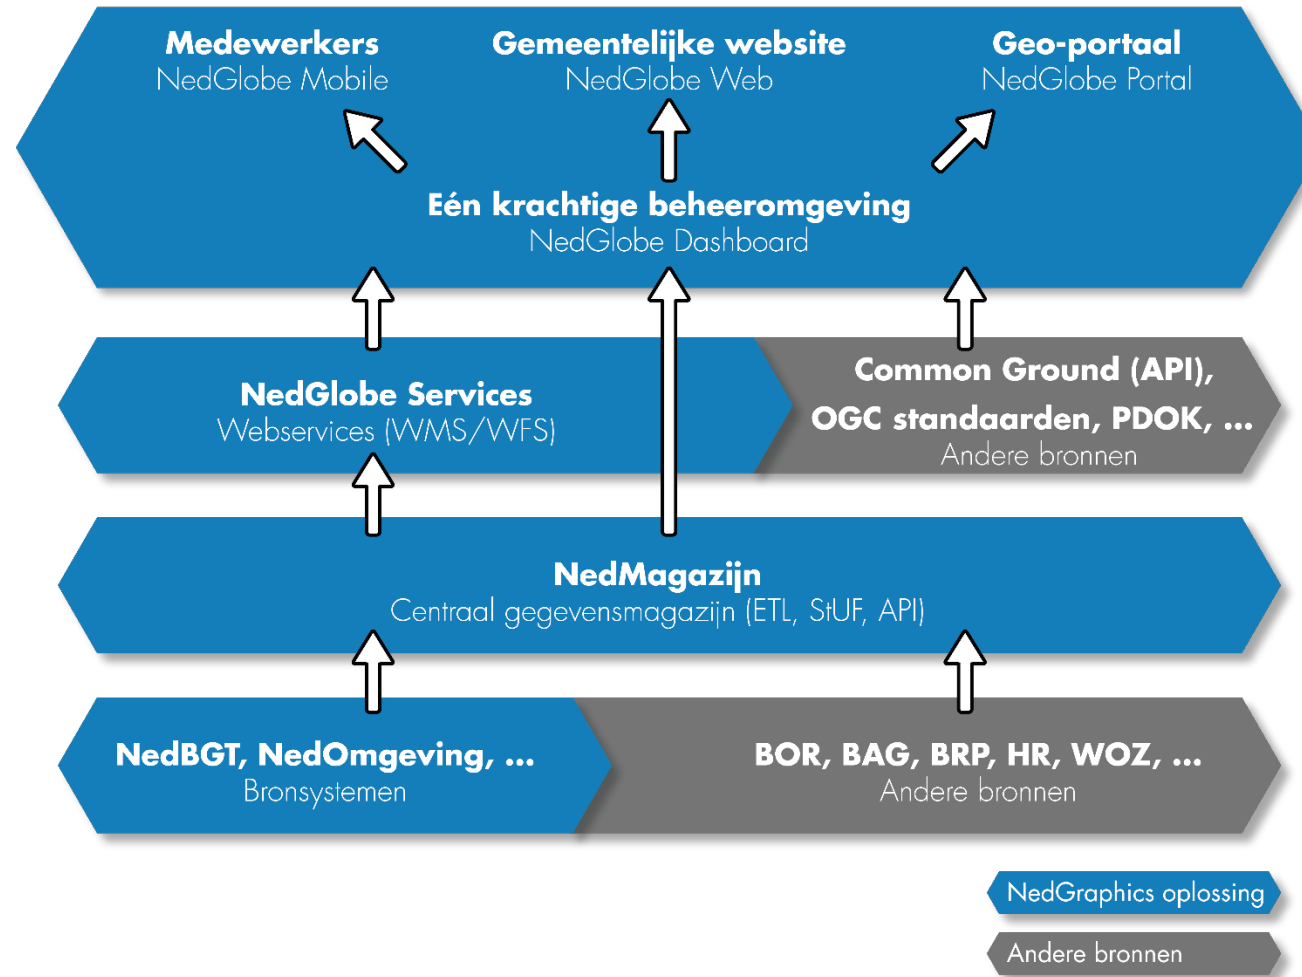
Medewerkers
NedGlobe Mobile

Gemeentelijke website
NedGlobe Web

Geo-portaal
NedGlobe Portal

Eén krachtige beheeromgeving
NedGlobe Dashboard

NedGlobe Services
Webservices (WMS/WFS)

Common Ground (API),
OGC standaarden, PDOK, ...
Andere bronnen

NedMagazijn
Centraal gegevensmagazijn (ETL, StUF, API)

NedBGT, NedOmgeving, ...
Bronsystemen

BOR, BAG, BRP, HR, WOZ, ...
Andere bronnen

NedGraphics oplossing

Andere bronnen